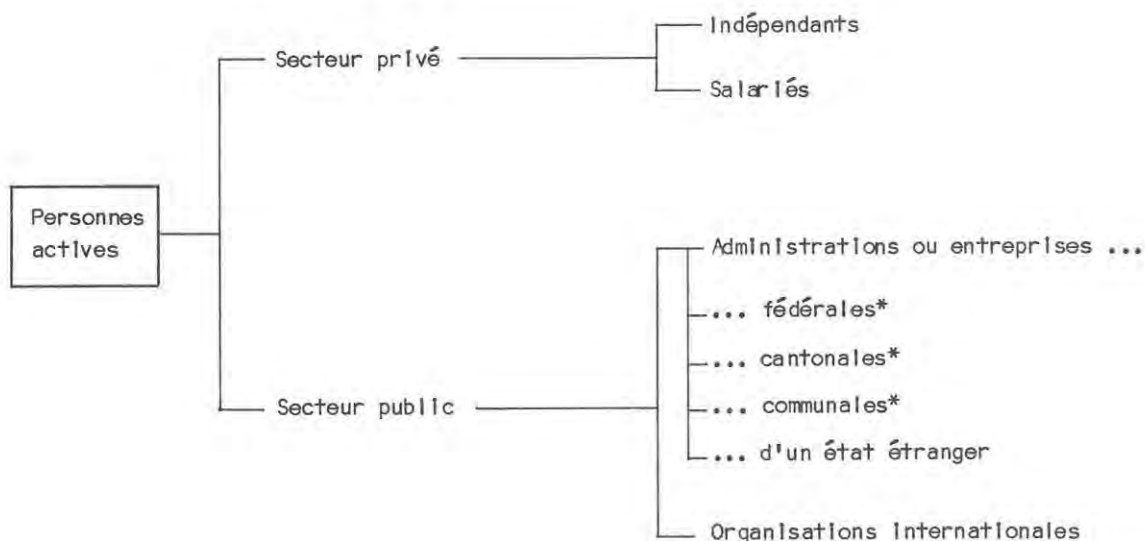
Personnes actives

Secteur privé

Indépendants

Salariés

Secteur public

Administrations ou entreprises ...

... fédérales*

... cantonales*

... communales*

... d'un état étranger

Organisations internationales